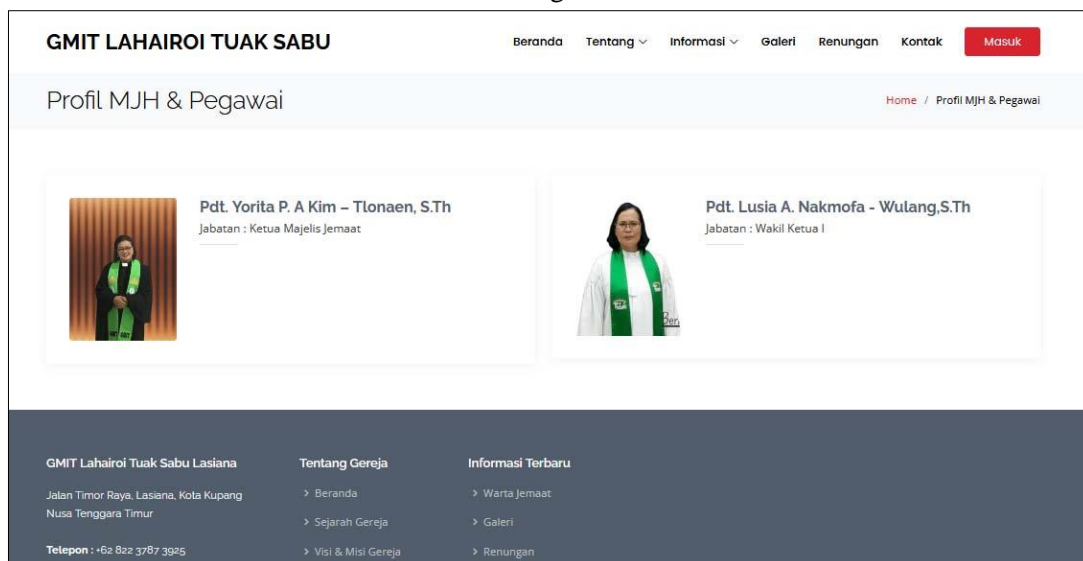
GMIT LAHAIROI TUAK SABU

Beranda Tentang Informasi Galeri Renungan Kontak Masuk

Profil MJH & Pegawai

Home / Profil MJH & Pegawai

Pdt. Yorita P. A Kim – Tlonaen, S.Th
Jabatan : Ketua Majelis Jemaat

Pdt. Lusia A. Nakmofa - Wulang,S.Th
Jabatan : Wakil Ketua I

GMIT Lahairoi Tuak Sabu Lasiana

Jalan Timor Raya, Lasiana, Kota Kupang Nusa Tenggara Timur

Telepon : +62 822 3787 3925

Tentang Gereja

> Beranda

> Sejarah Gereja

> Visi & Misi Gereja

Informasi Terbaru

> Warta Jemaat

> Galeri

> Renungan